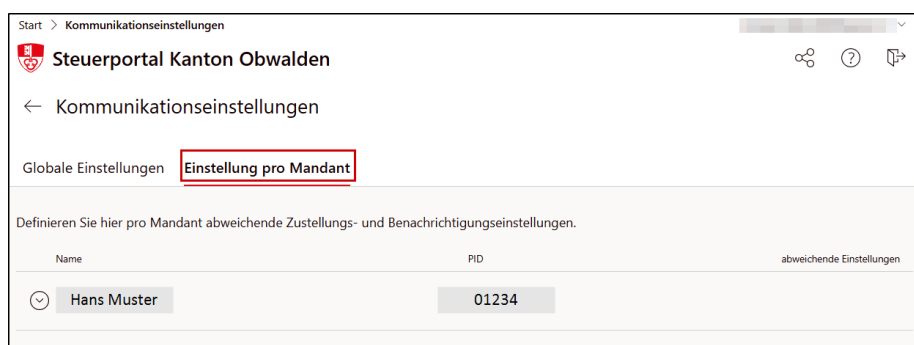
Start > Kommunikationseinstellungen

Steuerportal Kanton Obwalden

← Kommunikationseinstellungen

Globale Einstellungen Einstellung pro Mandant

Definieren Sie hier pro Mandant abweichende Zustellungs- und Benachrichtigungseinstellungen.

| Name | PID | abweichende Einstellungen |
|---|---|---|
| Hans Muster | 01234 | |